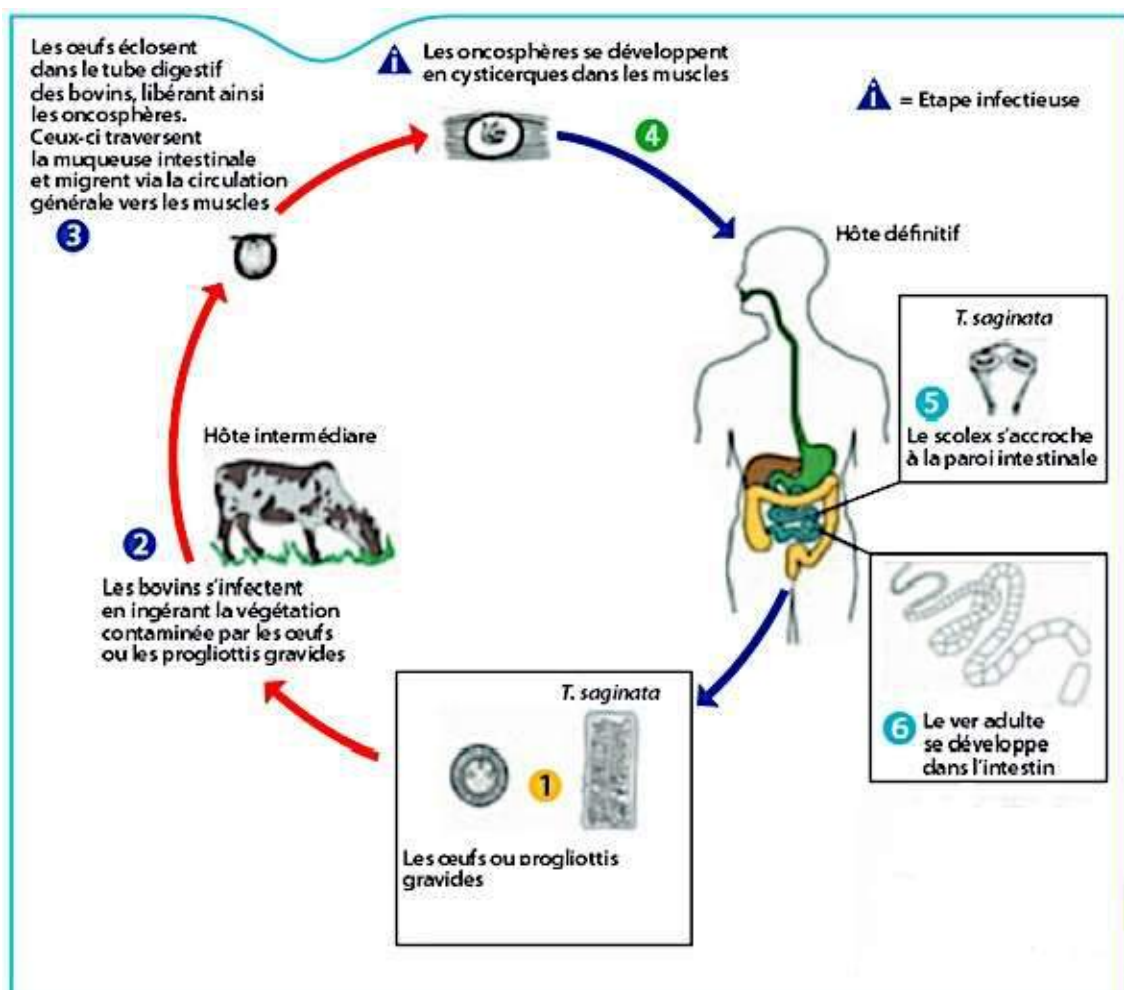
Les œufs éclosent dans le tube digestif des bovins, libérant ainsi les oncosphères. Ceux-ci traversent la muqueuse intestinale et migrent via la circulation générale vers les muscles

3

i Les oncosphères se développent en cysticerques dans les muscles

i = Etape infectieuse

4

Hôte définitif

T. saginata

5 Le scolex s'accroche à la paroi intestinale

Hôte intermédiare

2

Les bovins s'infectent en ingérant la végétation contaminée par les œufs ou les progliottis gravides

T. saginata

1

Les œufs ou progliottis gravides

6 Le ver adulte se développe dans l'intestin